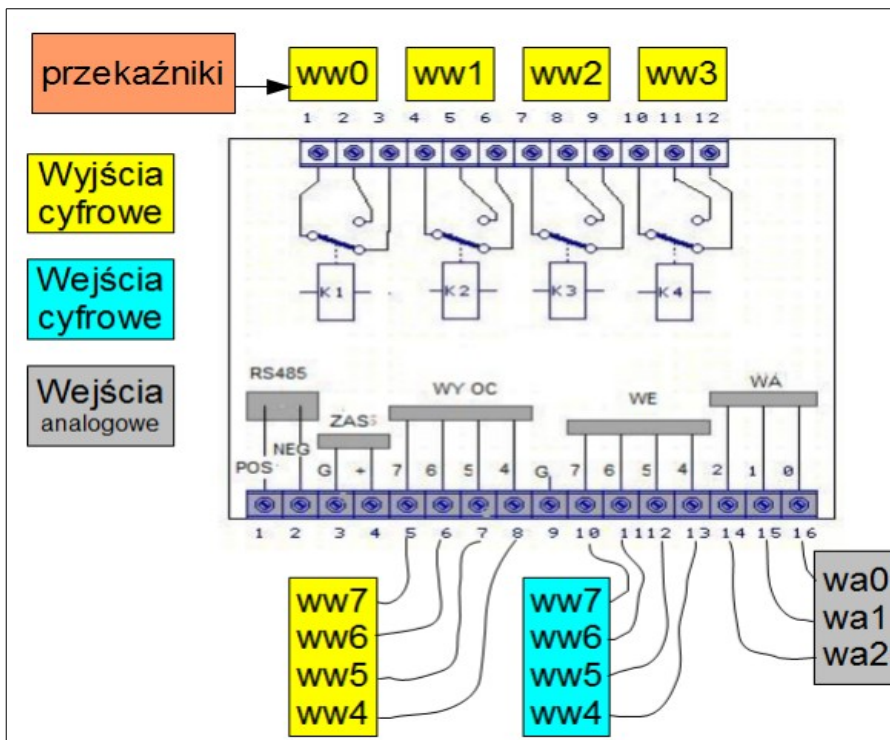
przekaźniki

ww0 ww1 ww2 ww3

1 2 3 4 5 6 7 8 9 10 11 12

Wyjścia cyfrowe

Wejścia cyfrowe

Wejścia analogowe

K1 K2 K3 K4

RS485

POS NEG

ZAS

G +

WY OC

7 6 5 4

G

WE

7 6 5 4

WA

2 1 0

1 2 3 4 5 6 7 8 9 10 11 12 13 14 15 16

ww7
ww6
ww5
ww4

ww7
ww6
ww5
ww4

wa0
wa1
wa2